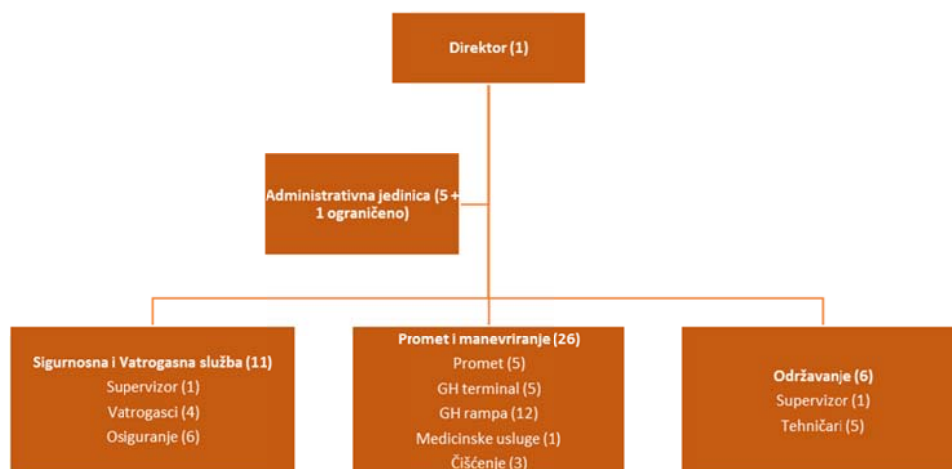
Direktor (1)

Administrativna jedinica (5 + 1 ograničeno)

Sigurnosna i Vatrogasna služba (11)
Supervizor (1)
Vatrogasci (4)
Osiguranje (6)

Promet i manevriranje (26)
Promet (5)
GH terminal (5)
GH rampa (12)
Medicinske usluge (1)
Čišćenje (3)

Održavanje (6)
Supervizor (1)
Tehničari (5)